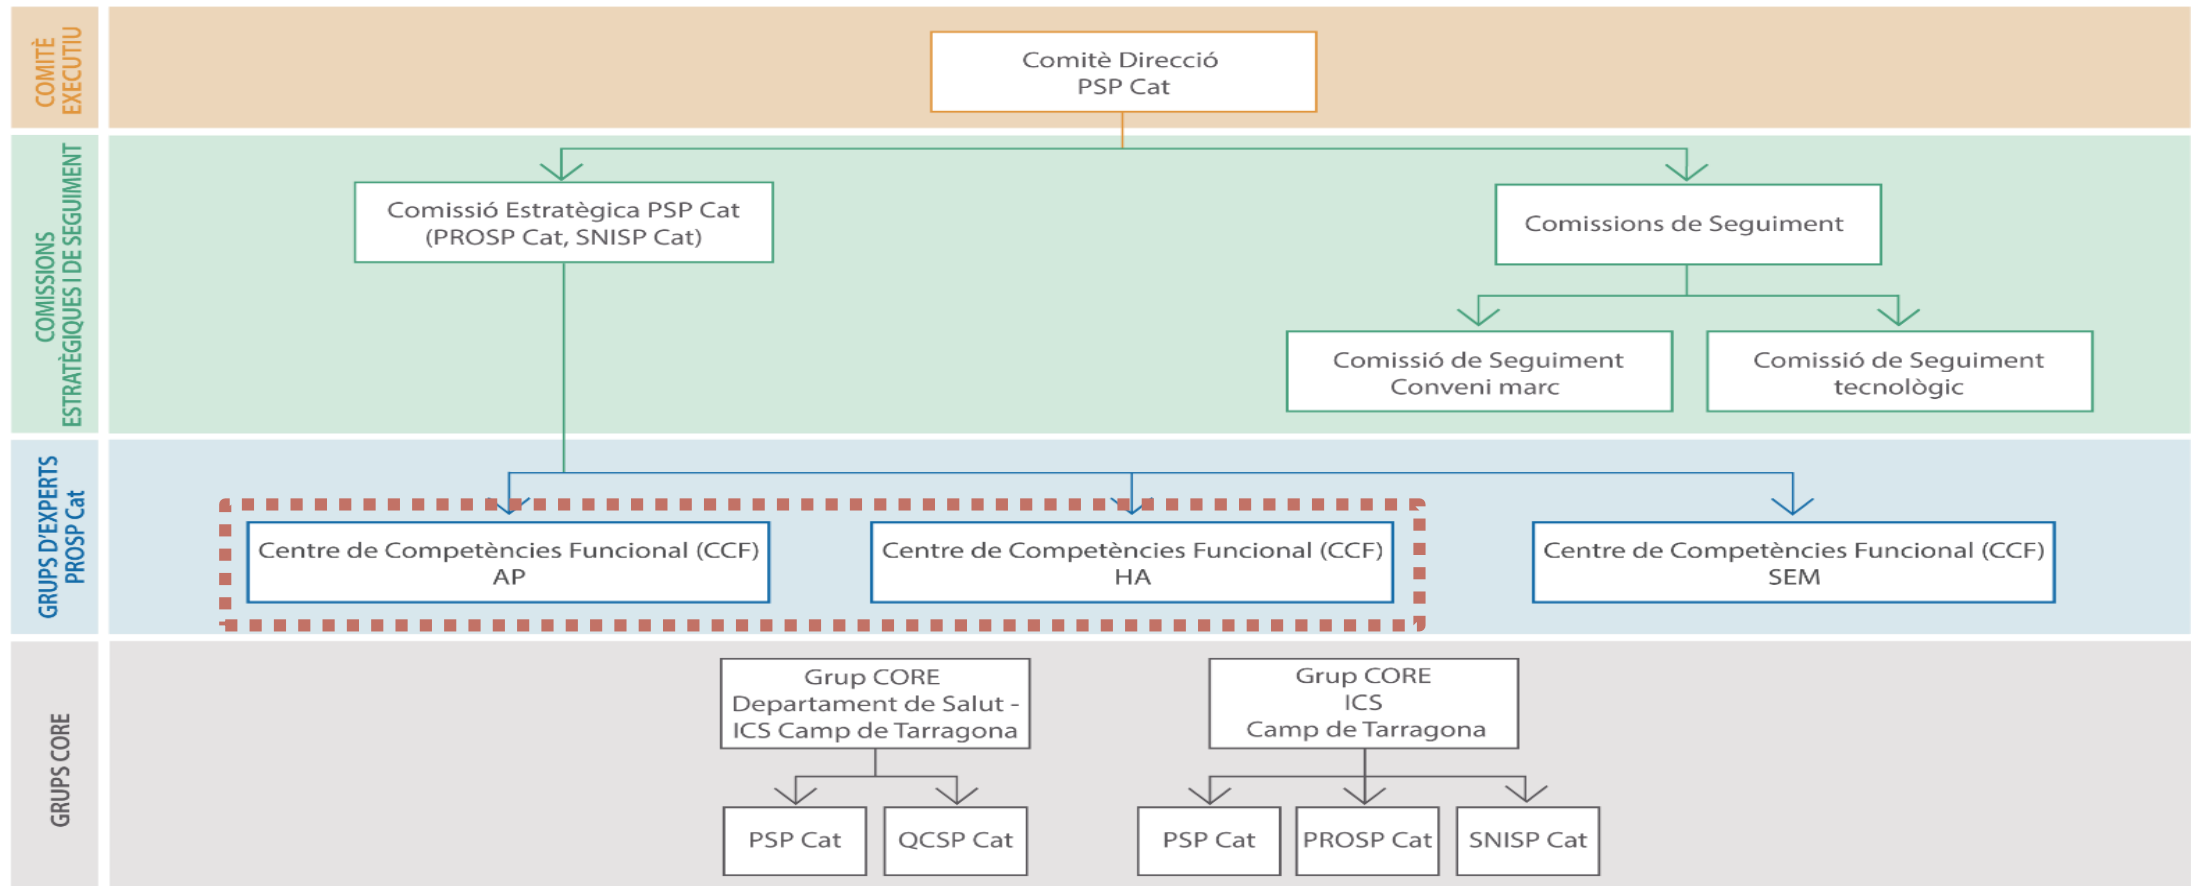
COMITÈ EXECUTIU

Comitè Direcció PSP Cat

COMISSIONS ESTRATÈGIQUES I DE SEGUIMENT

Comissió Estratègica PSP Cat (PROSP Cat, SNISP Cat)

Comissions de Seguiment

Comissió de Seguiment Conveni marc

Comissió de Seguiment tecnològic

GRUPS D'EXPERTS PROSP Cat

Centre de Competències Funcional (CCF) AP

Centre de Competències Funcional (CCF) HA

Centre de Competències Funcional (CCF) SEM

GRUPS CORE

Grup CORE Departament de Salut - ICS Camp de Tarragona

Grup CORE ICS Camp de Tarragona

PSP Cat

QCSP Cat

PSP Cat

PROSP Cat

SNISP Cat